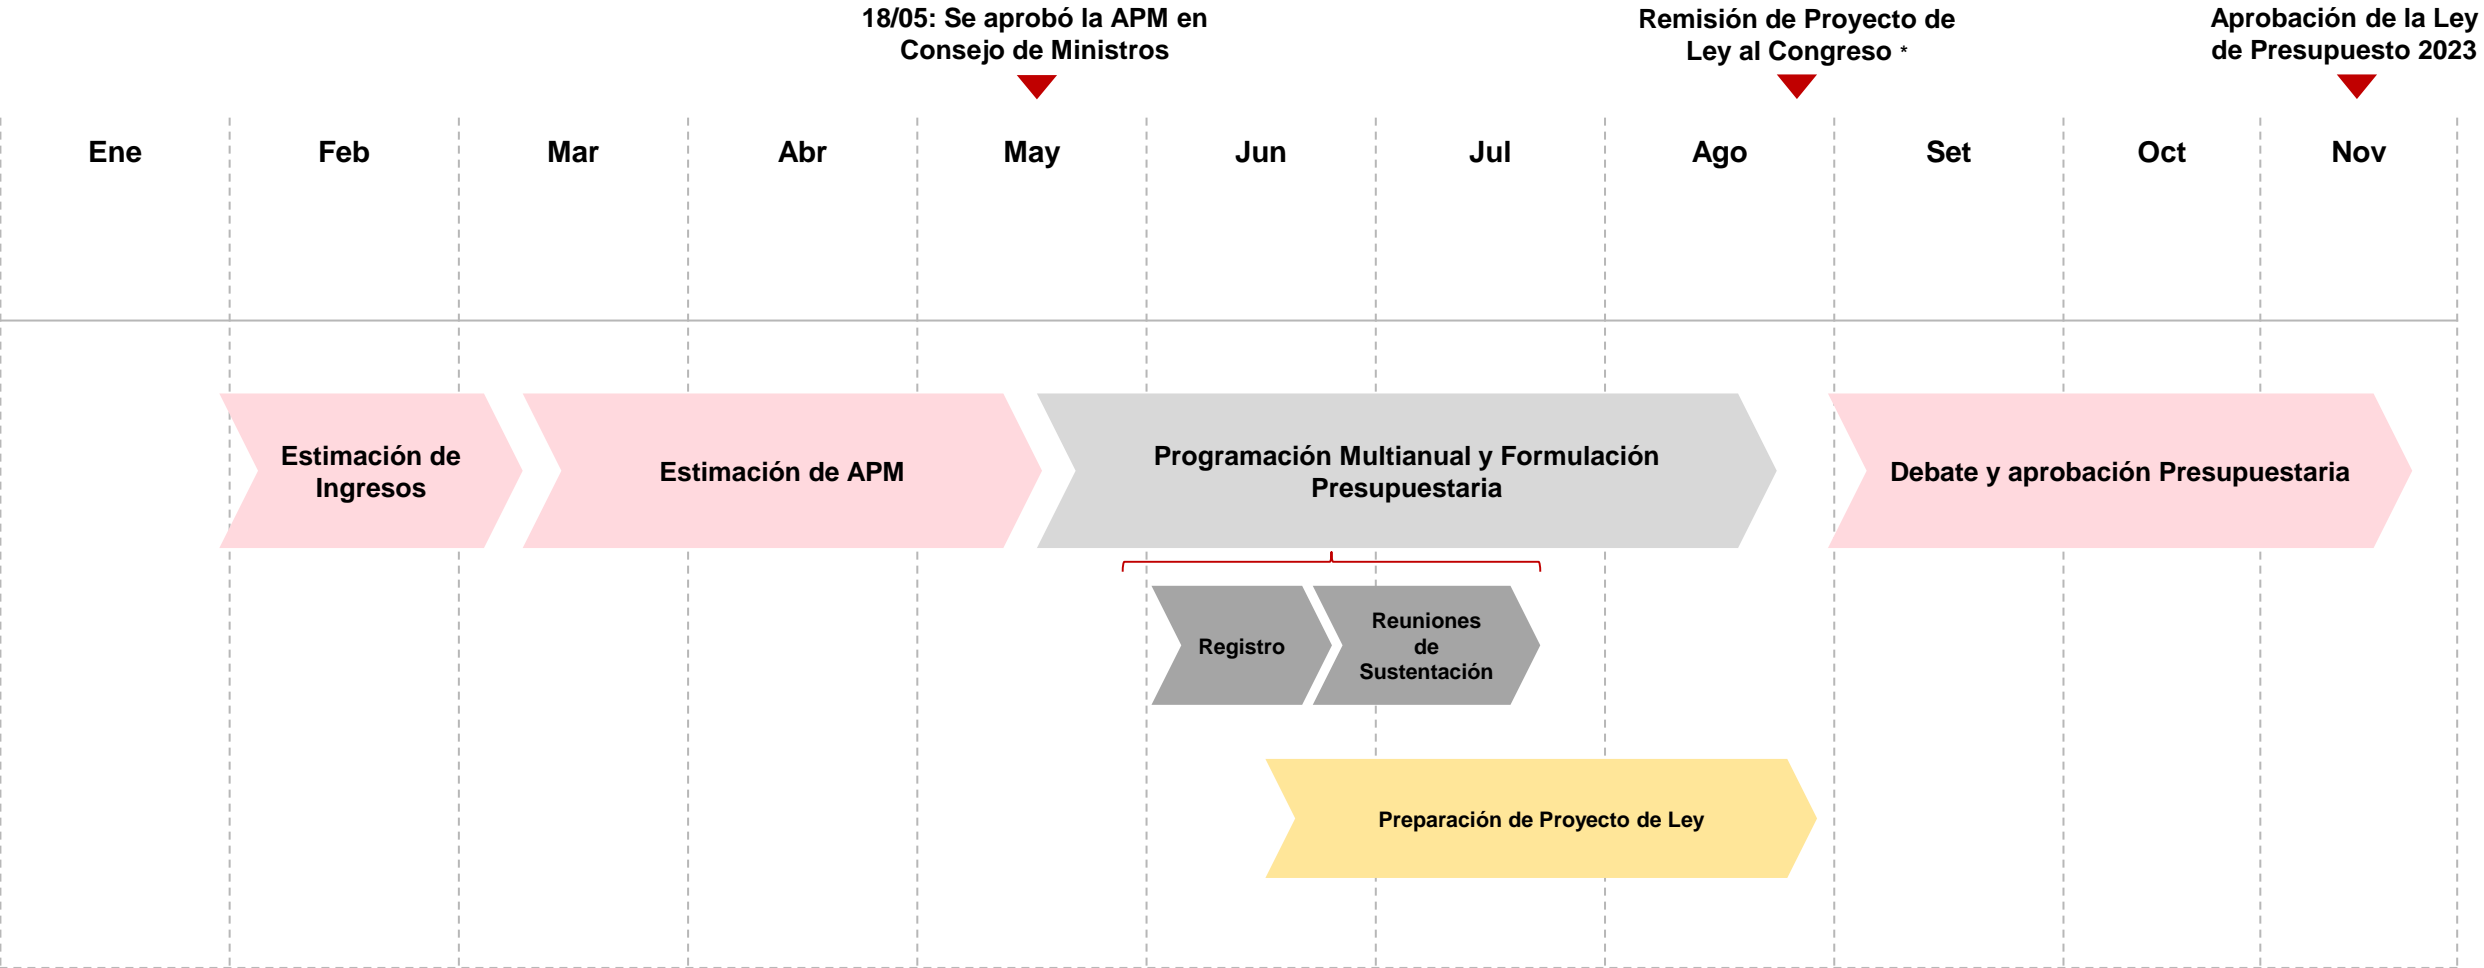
18/05: Se aprobó la APM en Consejo de Ministros

Remisión de Proyecto de Ley al Congreso *

Aprobación de la Ley de Presupuesto 2023

Ene
Feb
Mar
Abr
May
Jun
Jul
Ago
Set
Oct
Nov

Estimación de Ingresos

Estimación de APM

Programación Multianual y Formulación Presupuestaria

Debate y aprobación Presupuestaria

Registro

Reuniones de Sustentación

Preparación de Proyecto de Ley